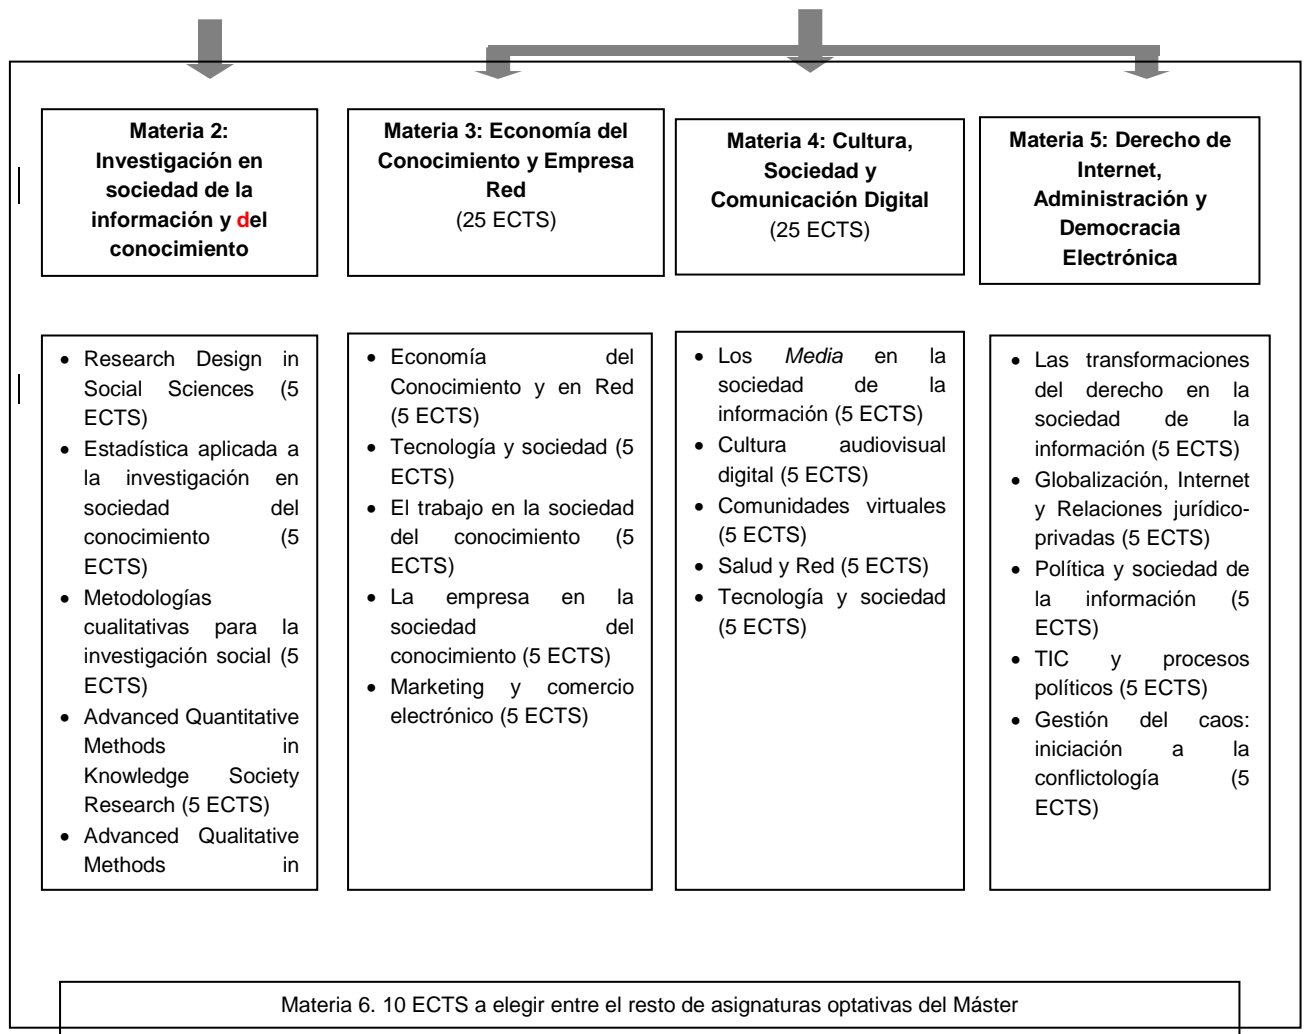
Materia 2: Investigación en sociedad de la información y del conocimiento

Materia 3: Economía del Conocimiento y Empresa Red
(25 ECTS)

Materia 4: Cultura, Sociedad y Comunicación Digital
(25 ECTS)

Materia 5: Derecho de Internet, Administración y Democracia Electrónica

- Research Design in Social Sciences (5 ECTS)
- Estadística aplicada a la investigación en sociedad del conocimiento (5 ECTS)
- Metodologías cualitativas para la investigación social (5 ECTS)
- Advanced Quantitative Methods in Knowledge Society Research (5 ECTS)
- Advanced Qualitative Methods in

- Economía del Conocimiento y en Red (5 ECTS)
- Tecnología y sociedad (5 ECTS)
- El trabajo en la sociedad del conocimiento (5 ECTS)
- La empresa en la sociedad del conocimiento (5 ECTS)
- Marketing y comercio electrónico (5 ECTS)

- Los *Media* en la sociedad de la información (5 ECTS)
- Cultura audiovisual digital (5 ECTS)
- Comunidades virtuales (5 ECTS)
- Salud y Red (5 ECTS)
- Tecnología y sociedad (5 ECTS)

- Las transformaciones del derecho en la sociedad de la información (5 ECTS)
- Globalización, Internet y Relaciones jurídico-privadas (5 ECTS)
- Política y sociedad de la información (5 ECTS)
- TIC y procesos políticos (5 ECTS)
- Gestión del caos: iniciación a la conflictología (5 ECTS)

Materia 6. 10 ECTS a elegir entre el resto de asignaturas optativas del Máster